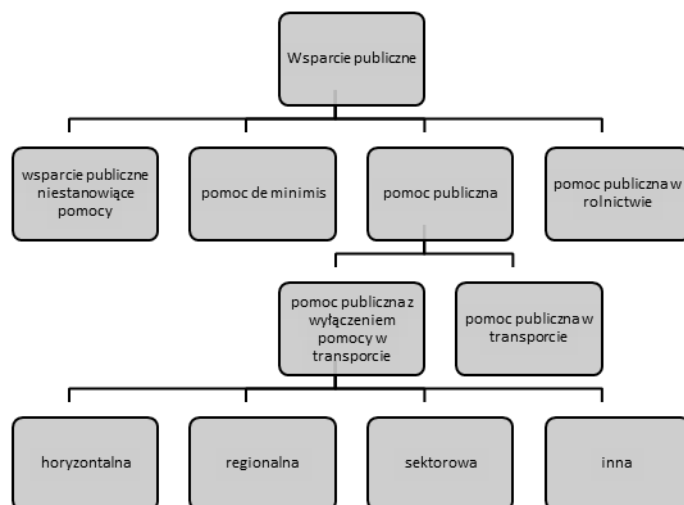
Wsparcie publiczne

wsparcie publiczne niestanowiące pomocy

pomoc de minimis

pomoc publiczna

pomoc publiczna w rolnictwie

pomoc publiczna z wyłączeniem pomocy w transporcie

pomoc publiczna w transporcie

horyzontalna

regionalna

sektorowa

inna